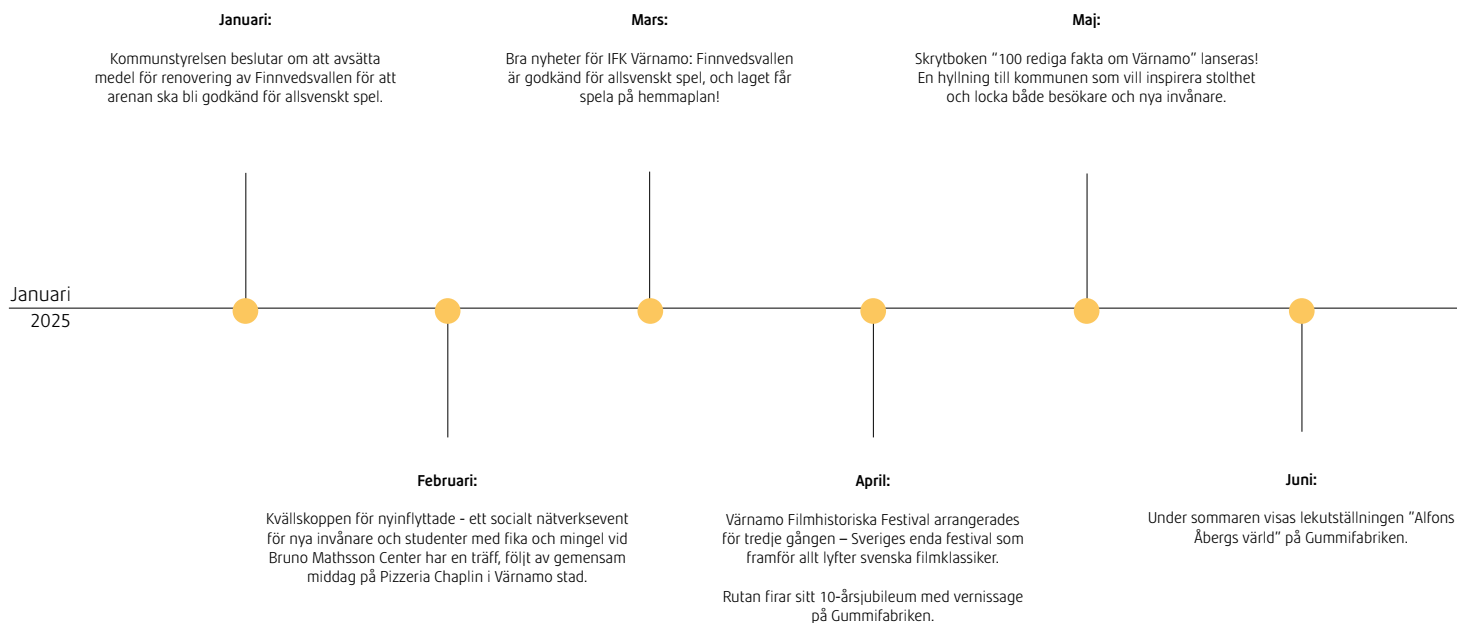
Januari:

Kommunstyrelsen beslutar om att avsätta medel för renovering av Finnvedsvallen för att arenan ska bli godkänd för allsvenskt spel.

Mars:

Bra nyheter för IFK Värnamo: Finnvedsvallen är godkänd för allsvenskt spel, och laget får spela på hemmaplan!

Maj:

Skrytboken "100 rediga fakta om Värnamo" lanseras! En hyllning till kommunen som vill inspirera stolthet och locka både besökare och nya invånare.

Januari
2025

Februari:

Kvällskoppen för nyinflyttade - ett socialt nätverksevent för nya invånare och studenter med fika och mingel vid Bruno Mathsson Center har en träff, följt av gemensam middag på Pizzeria Chaplin i Värnamo stad.

April:

Värnamo Filmhistoriska Festival arrangerades för tredje gången – Sveriges enda festival som framför allt lyfter svenska filmklassiker.

Rutan firar sitt 10-årsjubileum med vernissage på Gummifabriken.

Juni:

Under sommaren visas lekutställningen "Alfons Åbergs värld" på Gummifabriken.